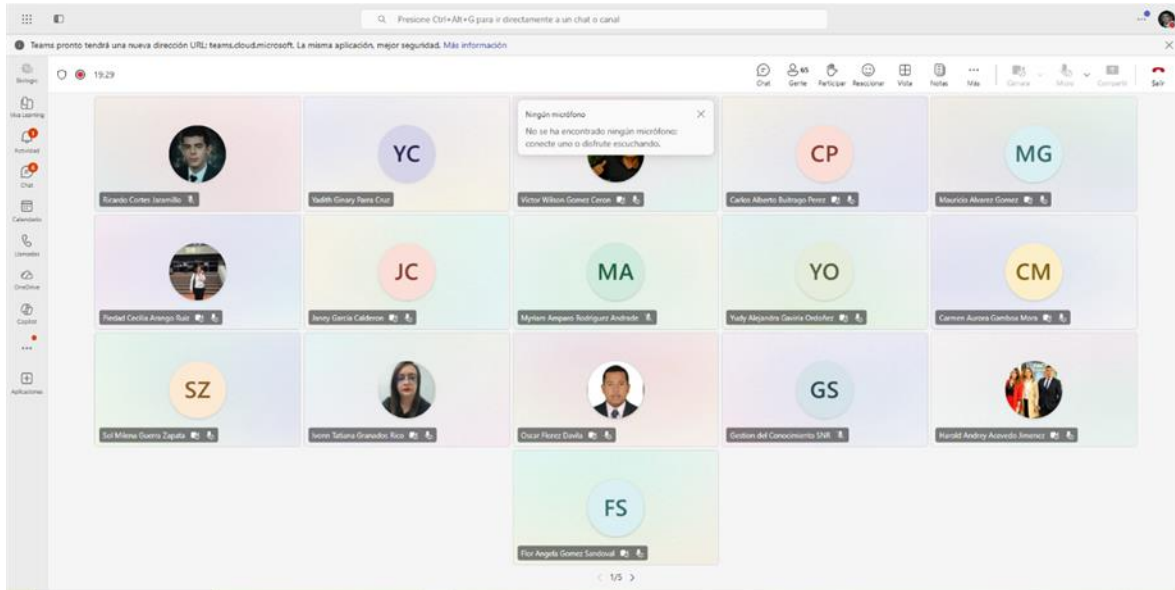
Presione Ctrl+Alt+G para ir directamente a un chat o canal

Teams pronto tendrá una nueva dirección URL: teams.cloud.microsoft. La misma aplicación, mejor seguridad. Más información

Bisnago

Viva Learning

Actividad

Chat

Calendario

Llamadas

OneDrive

Copilot

...

Aplicaciones

19:29

Chat

65
Gente

Participar

Reaccionar

Vista

Notas

...
Más

Cámara

Micro

Compartir

Salir

Ningún micrófono

No se ha encontrado ningún micrófono: conecte uno o disfrute escuchando.

Ricardo Cortes Jaramillo

YC

Yadith Ginary Parra Cruz

Victor Wilson Gomez Ceron

CP

Carlos Alberto Buitrago Perez

MG

Mauricio Alvarez Gomez

Piedad Cecilia Arango Ruiz

JC

Janny Garcia Calderon

MA

Myriam Amparo Rodriguez Andrade

YO

Yudy Alejandra Gaviria Ordoñez

CM

Carmen Aurora Gamboa Mora

SZ

Sol Milena Guerra Zapata

Ivonn Tatiana Granados Rico

Oscar Florez Davila

GS

Gestion del Conocimiento SNR

Harold Andrey Acevedo Jimenez

FS

Flor Angela Gomez Sandoval

< 1/5 >